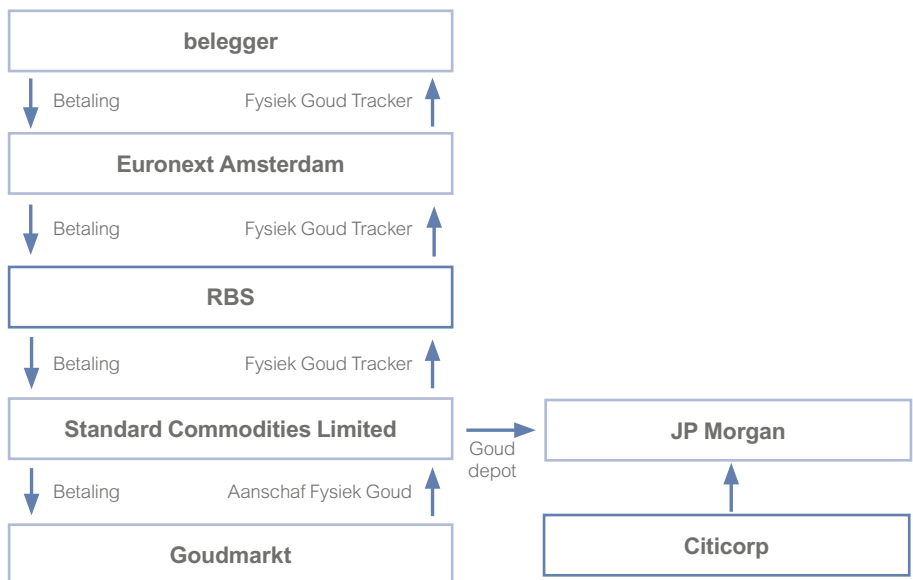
belegger

Betaling
Fysiek Goud Tracker

Euronext Amsterdam

Betaling
Fysiek Goud Tracker

RBS

Betaling
Fysiek Goud Tracker

Standard Commodities Limited

Goud depot

JP Morgan

Betaling
Aanschaf Fysiek Goud

Goudmarkt

Citicorp